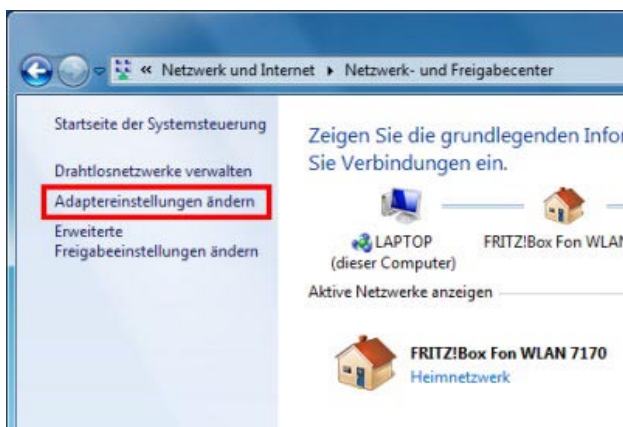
« Netzwerk und Internet ▸ Netzwerk- und Freigabecenter

Startseite der Systemsteuerung

Drahtlosnetzwerke verwalten

Adaptereinstellungen ändern

Erweiterte Freigabeeinstellungen ändern

Zeigen Sie die grundlegenden Infor Sie Verbindungen ein.

LAPTOP (dieser Computer)

FRITZ!Box Fon WLAN

Aktive Netzwerke anzeigen

FRITZ!Box Fon WLAN 7170

Heimnetzwerk